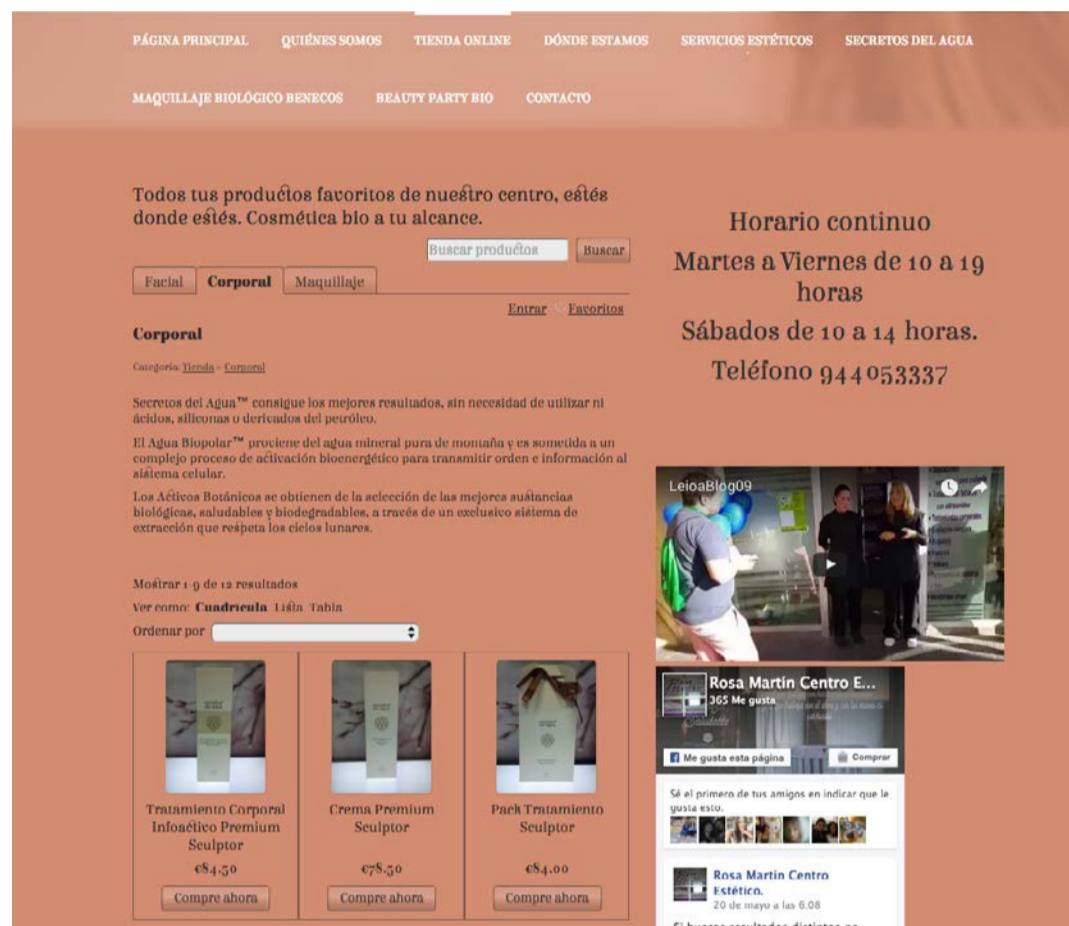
PÁGINA PRINCIPAL QUIÉNES SOMOS TIENDA ONLINE DÓNDE ESTAMOS SERVICIOS ESTÉTICOS SECRETOS DEL AGUA

MAQUILLAJE BIOLÓGICO BENECOS BEAUTY PARTY BIO CONTACTO

Todos tus productos favoritos de nuestro centro, estés donde estés. Cosmética bio a tu alcance.

Buscar productos Buscar

Facial Corporal Maquillaje

Entrar Favoritos

Corporal

Categoría: Tienda - Corporal

Secretos del Agua™ consigue los mejores resultados, sin necesidad de utilizar ni ácidos, siliconas o derivados del petróleo.

El Agua Biopolar™ proviene del agua mineral pura de montaña y es sometida a un complejo proceso de activación bioenergético para transmitir orden e información al sistema celular.

Los Activos Botánicos se obtienen de la selección de las mejores sustancias biológicas, saludables y biodegradables, a través de un exclusivo sistema de extracción que respeta los ciclos lunares.

Mostrar 1-9 de 12 resultados

Ver como: Cuadricula Lista Tabla

Ordenar por

| Tratamiento Corporal Infoactico Premium Sculptor | Crema Premium Sculptor | Pack Tratamiento Sculptor |
|---|---|---|
| €84.50 | €78.50 | €84.00 |
| Compre ahora | Compre ahora | Compre ahora |

Horario continuo

Martes a Viernes de 10 a 19 horas

Sábados de 10 a 14 horas.

Teléfono 944053337

LeioaBlog09

Rosa Martin Centro E...

365 Me gusta

Me gusta esta página

Comprar

Sé el primero de tus amigos en indicar que le gusta esto.

Rosa Martin Centro Estético.

20 de mayo a las 6:08

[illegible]